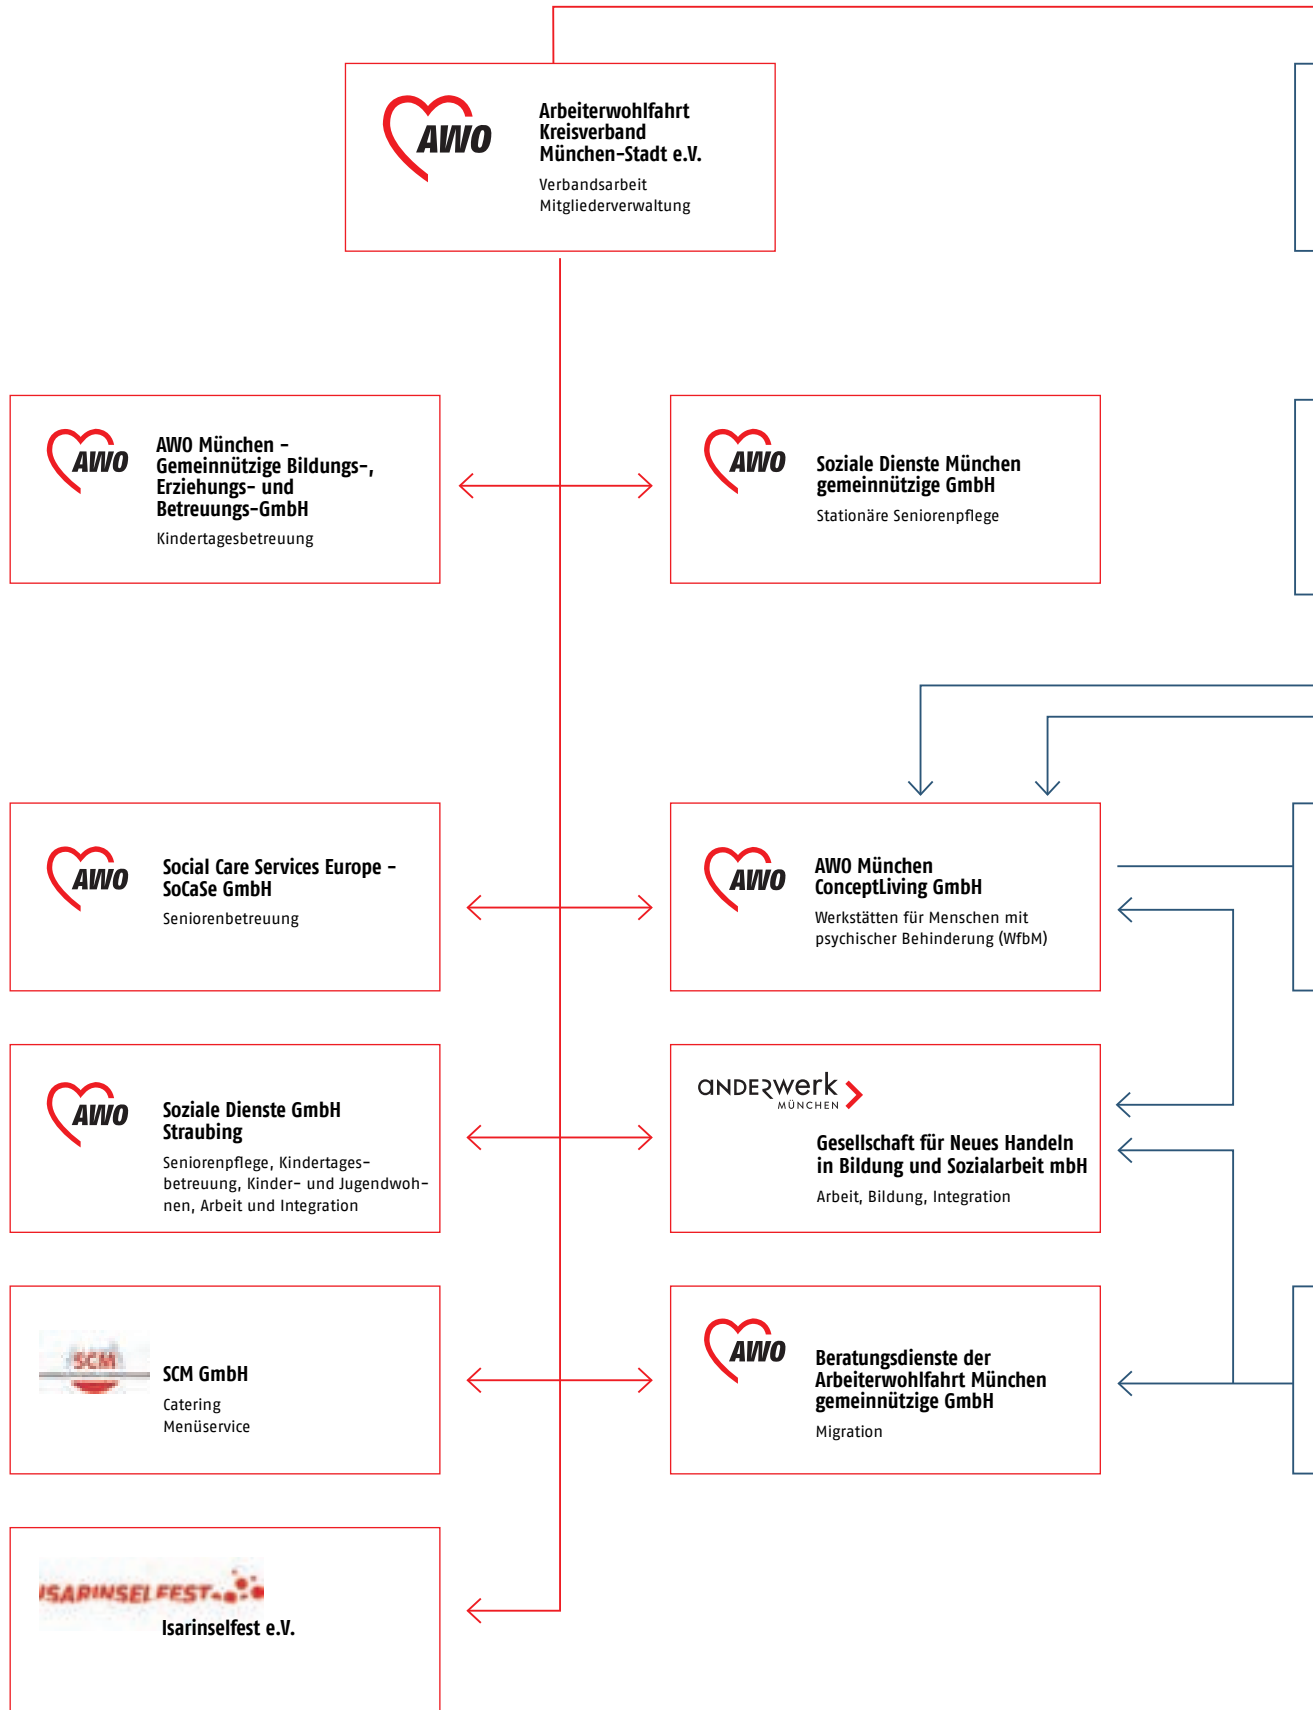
AWO

Arbeiterwohlfahrt Kreisverband München-Stadt e.V.

Verbandsarbeit
Mitgliederverwaltung

AWO

AWO München – Gemeinnützige Bildungs-, Erziehungs- und Betreuungs-GmbH

Kindertagesbetreuung

AWO

Soziale Dienste München gemeinnützige GmbH

Stationäre Seniorenpflege

AWO

Social Care Services Europe – SoCaSe GmbH

Seniorenbetreuung

AWO

AWO München ConceptLiving GmbH

Werkstätten für Menschen mit psychischer Behinderung (WfbM)

AWO

Soziale Dienste GmbH Straubing

Seniorenpflege, Kindertagesbetreuung, Kinder- und Jugendwohnen, Arbeit und Integration

anderwerk MÜNCHEN

Gesellschaft für Neues Handeln in Bildung und Sozialarbeit mbH

Arbeit, Bildung, Integration

SCM

SCM GmbH

Catering
Menüservice

AWO

Beratungsdienste der Arbeiterwohlfahrt München gemeinnützige GmbH

Migration

ISARINSELFEST

Isarinselfest e.V.